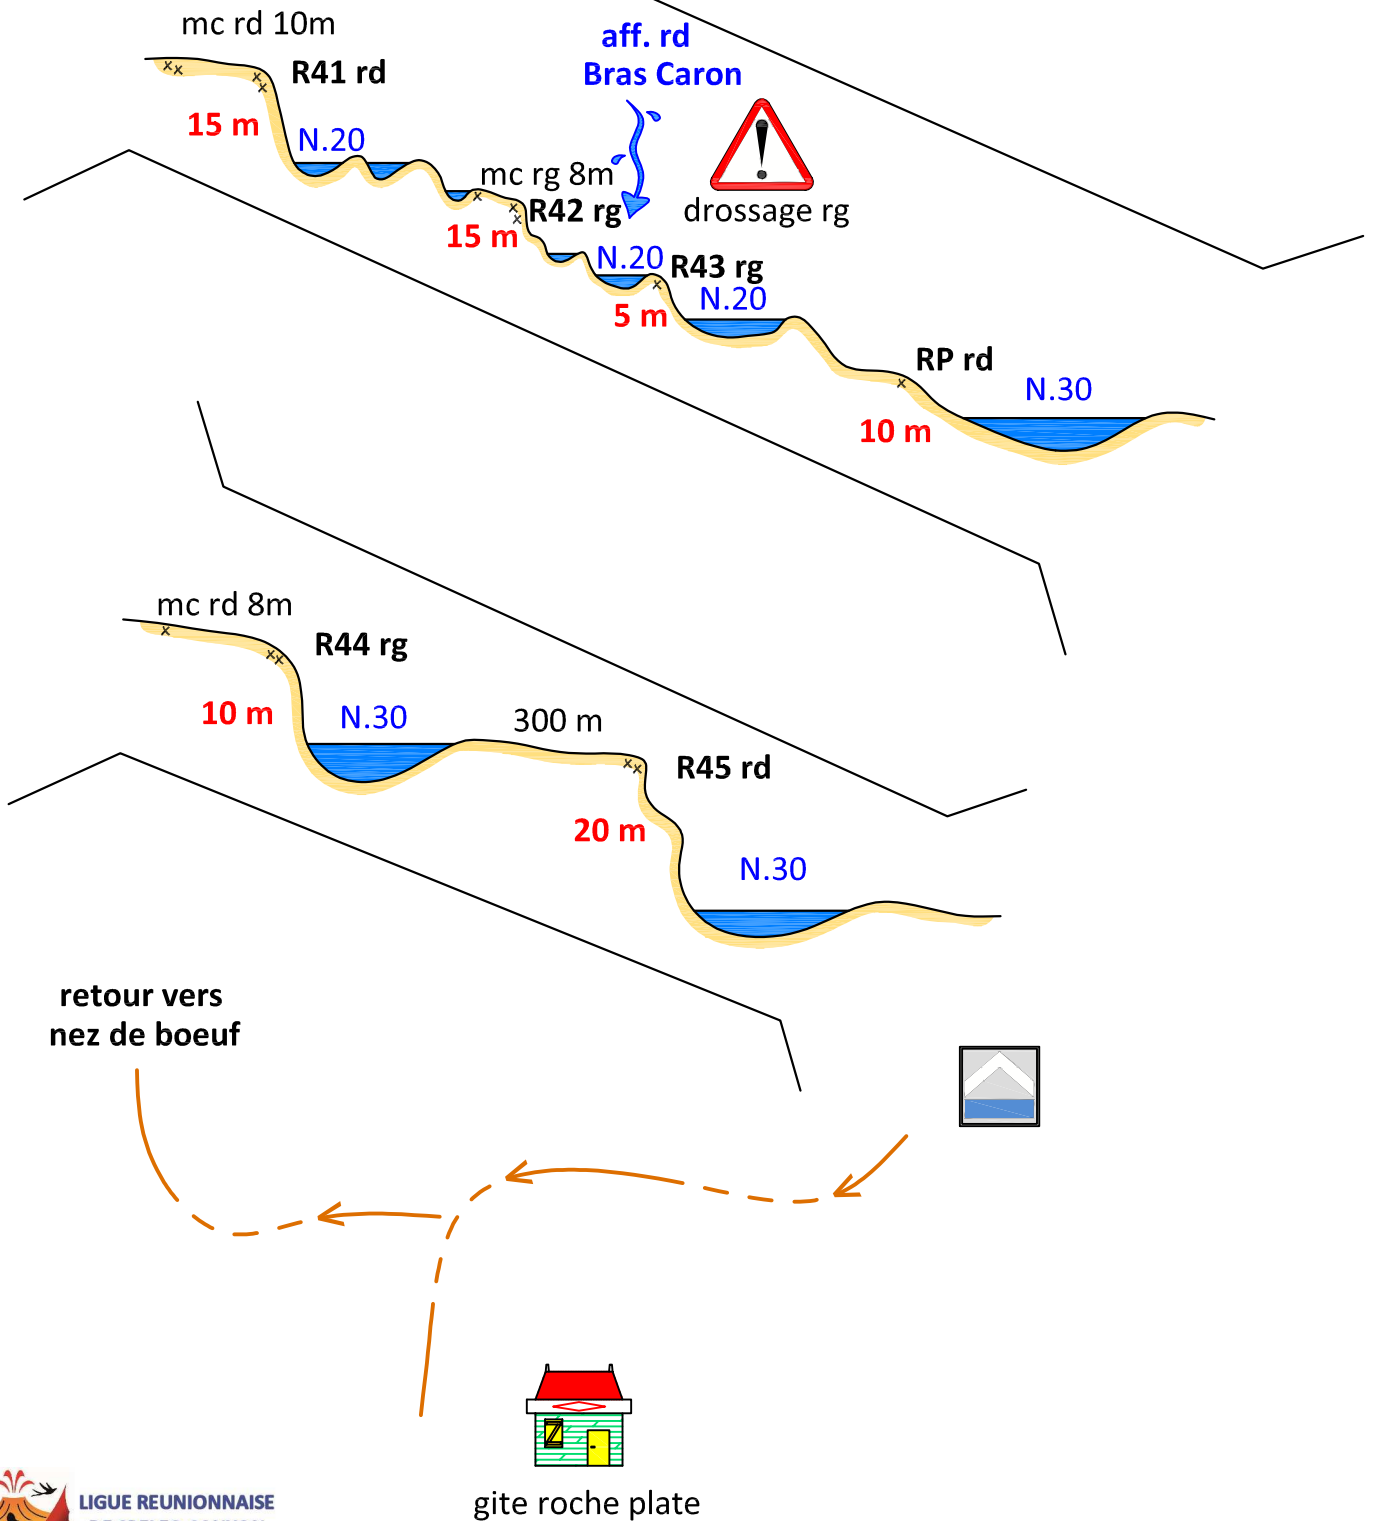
mc rd 10m
R41 rd
15 m
N.20
aff. rd
Bras Caron
drossage rg
mc rg 8m
R42 rg
15 m
N.20
R43 rg
N.20
5 m
RP rd
N.30
10 m

mc rd 8m
R44 rg
10 m
N.30
300 m
R45 rd
20 m
N.30

retour vers nez de boeuf

gite roche plate

LIGUE REUNIONNAISE
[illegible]